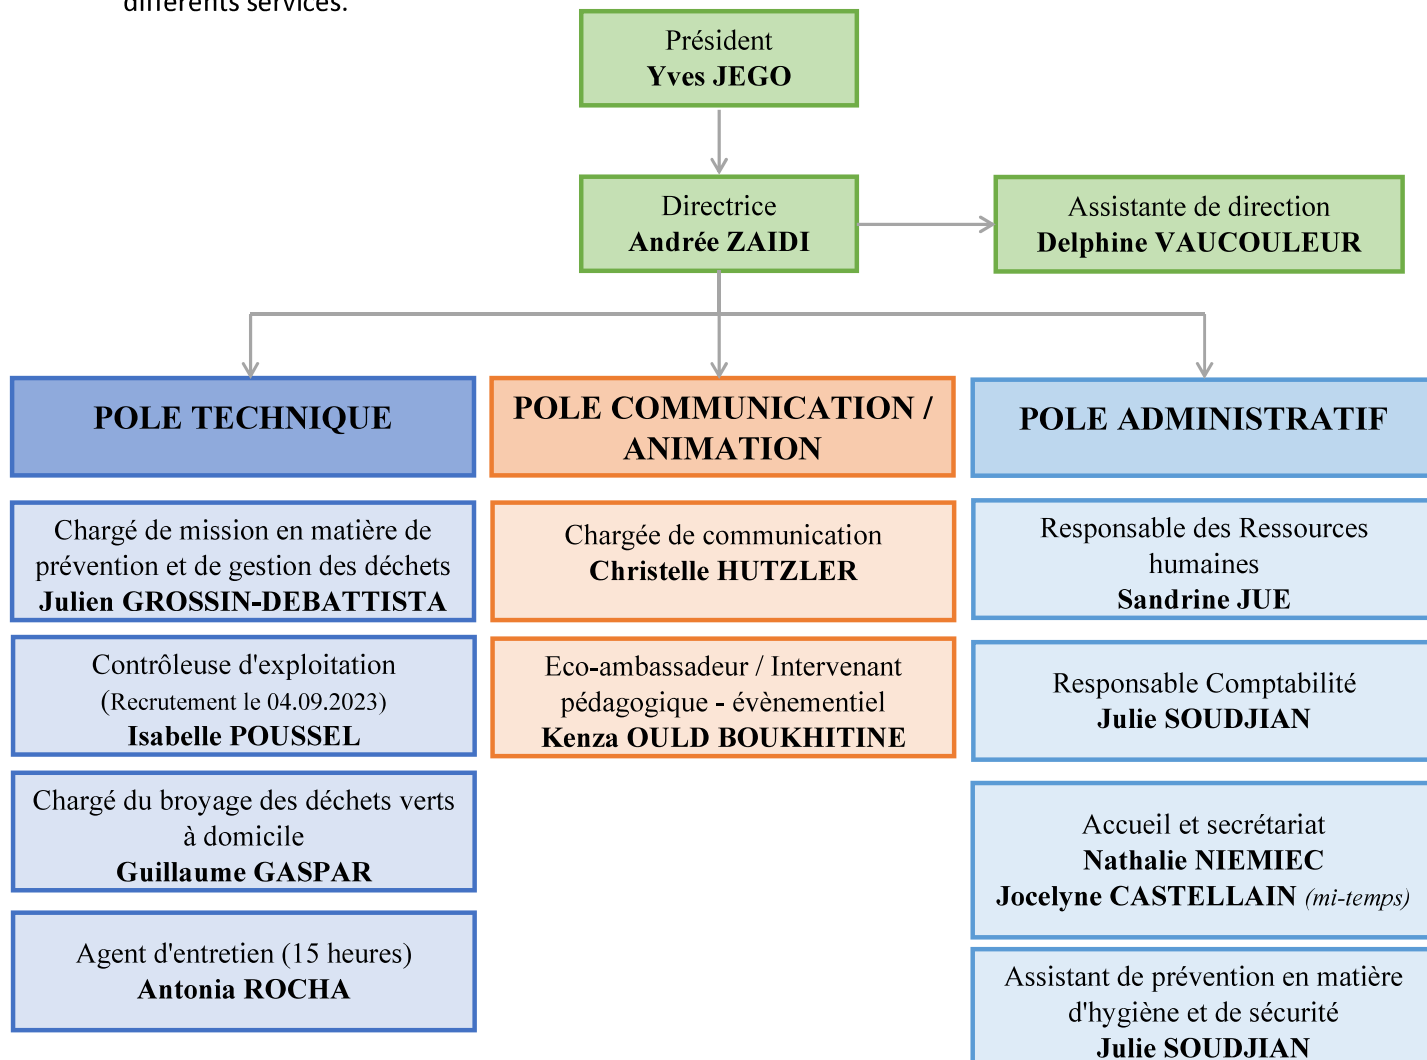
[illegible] services.

Président
Yves JEGO

Directrice
Andrée ZAIDI

Assistante de direction
Delphine VAUCOULEUR

POLE TECHNIQUE

Chargé de mission en matière de prévention et de gestion des déchets
Julien GROSSIN-DEBATTISTA

Contrôleuse d'exploitation
(Recrutement le 04.09.2023)
Isabelle POUSSEL

Chargé du broyage des déchets verts à domicile
Guillaume GASPAR

Agent d'entretien (15 heures)
Antonia ROCHA

POLE COMMUNICATION / ANIMATION

Chargée de communication
Christelle HUTZLER

Eco-ambassadeur / Intervenant pédagogique - évènementiel
Kenza OULD BOUKHITINE

POLE ADMINISTRATIF

Responsable des Ressources humaines
Sandrine JUE

Responsable Comptabilité
Julie SOUDJIAN

Accueil et secrétariat
Nathalie NIEMIEC
Jocelyne CASTELLAIN (mi-temps)

Assistant de prévention en matière d'hygiène et de sécurité
Julie SOUDJIAN